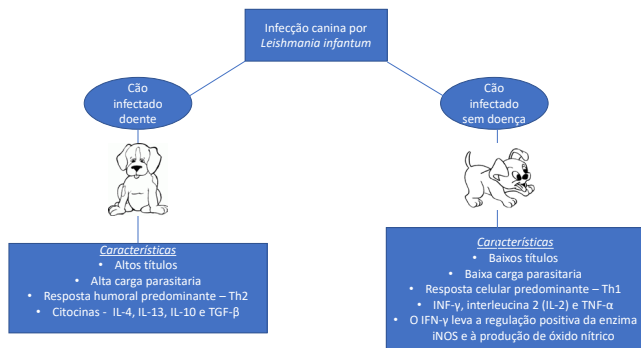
Infecção canina por *Leishmania infantum*

Cão infectado doente

Cão infectado sem doença

*Características*
• Altos títulos
• Alta carga parasitaria
• Resposta humoral predominante – Th2
• Citocinas - IL-4, IL-13, IL-10 e TGF-β

*Características*
• Baixos títulos
• Baixa carga parasitaria
• Resposta celular predominante – Th1
• INF-γ, interleucina 2 (IL-2) e TNF-α
• O IFN-γ leva a regulação positiva da enzima iNOS e à produção de óxido nítrico